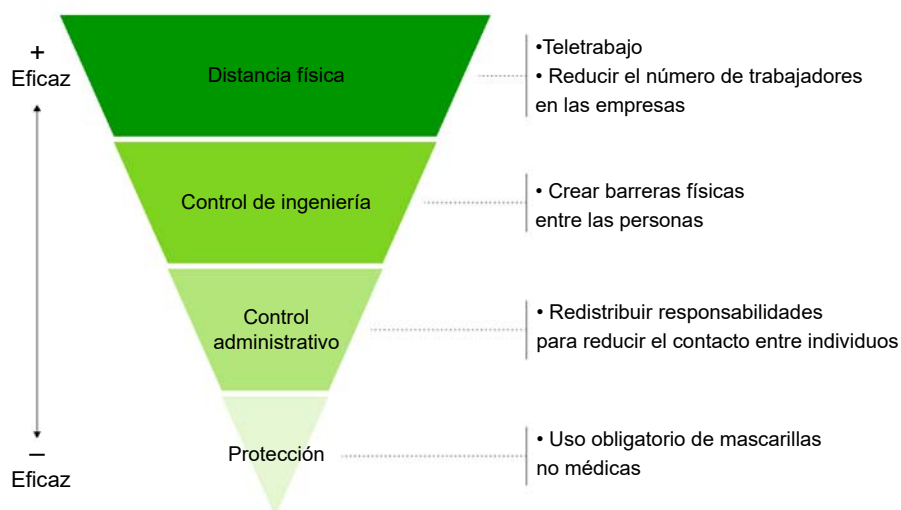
+
Eficaz

–
Eficaz

Distancia física

•Teletrabajo
• Reducir el número de trabajadores en las empresas

Control de ingeniería

• Crear barreras físicas entre las personas

Control administrativo

• Redistribuir responsabilidades para reducir el contacto entre individuos

Protección

• Uso obligatorio de mascarillas no médicas